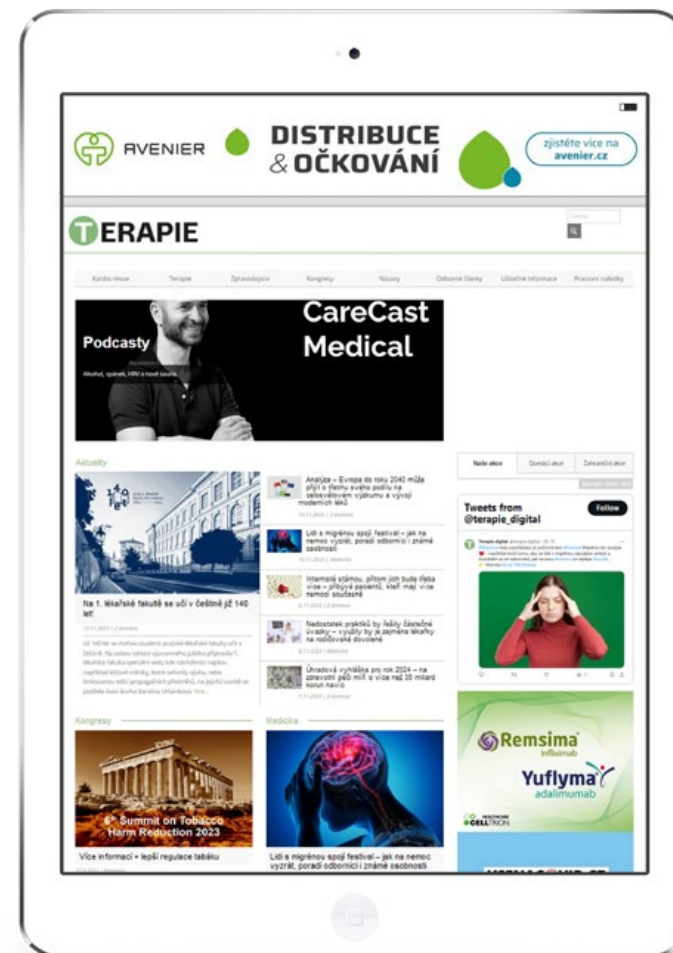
AVENIER

DISTRIBUCE & OČKOVÁNÍ

zjistěte více na avenier.cz

TERAPIE

Kardio revue | Terapie | Zpravodajství | Kongresy | Návody | Odborné články | Užitečné informace | Pracovní nabídky

Podcasty

Alkohol, spánek, HRV a nové trendy

CareCast Medical

Aktuality

Na 1. lékařské fakultě se učí v češtině již 140 let!

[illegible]

Analýza – Evropa do roku 2040 může přijít o třetinu svého podílu na celosvětovém výzkumu a vývoji moderních léků

Lidi s migrénou spojí festival – jak na nemoc vyzrát, poradí odborníci i známé osobnosti

Internisté stárnou, přitom jich bude třeba více – přibývá pacientů, kteří mají více nemocí současně

Nedostatek praktiků by řešily částečné úvazky – využily by je zejména lékařky na rodičovské dovolené

Úhradová vyhláška pro rok 2024 – na zdravotní péči míří o více než 35 miliard korun navíc

Naše akce | Domácí akce | Zahraniční akce

Tweets from @terapie_digital

Follow

Kongresy

Medicína

6th Summit on Tobacco Harm Reduction 2023

Více informací = lepší regulace tabáku

Lidi s migrénou spojí festival – jak na nemoc vyzrát, poradí odborníci i známé osobnosti

Remsima Infliximab

Yuflyma adalimumab

CELLTRION